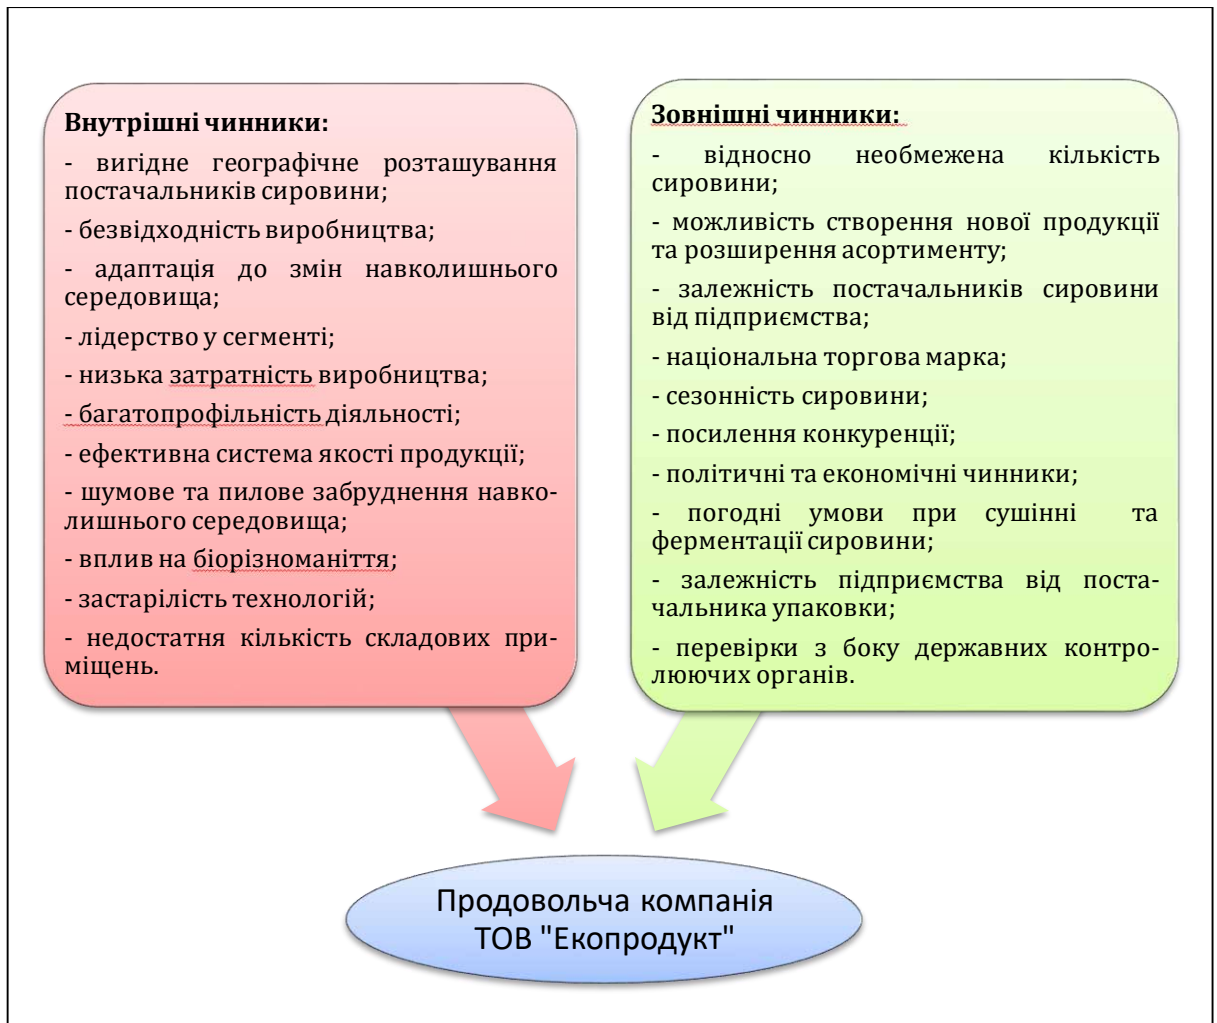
Внутрішні чинники:

- вигідне географічне розташування постачальників сировини;

- безвідходність виробництва;

- адаптація до змін навколишнього середовища;

- лідерство у сегменті;

- низька затратність виробництва;

- багатопрофільність діяльності;

- ефективна система якості продукції;

- шумове та пилове забруднення навколишнього середовища;

- вплив на біорізноманіття;

- застарілість технологій;

- недостатня кількість складових приміщень.

Зовнішні чинники:

- відносно необмежена кількість сировини;

- можливість створення нової продукції та розширення асортименту;

- залежність постачальників сировини від підприємства;

- національна торгова марка;

- сезонність сировини;

- посилення конкуренції;

- політичні та економічні чинники;

- погодні умови при сушінні та ферментації сировини;

- залежність підприємства від постачальника упаковки;

- перевірки з боку державних контролюючих органів.

Продовольча компанія ТОВ "Екопродукт"